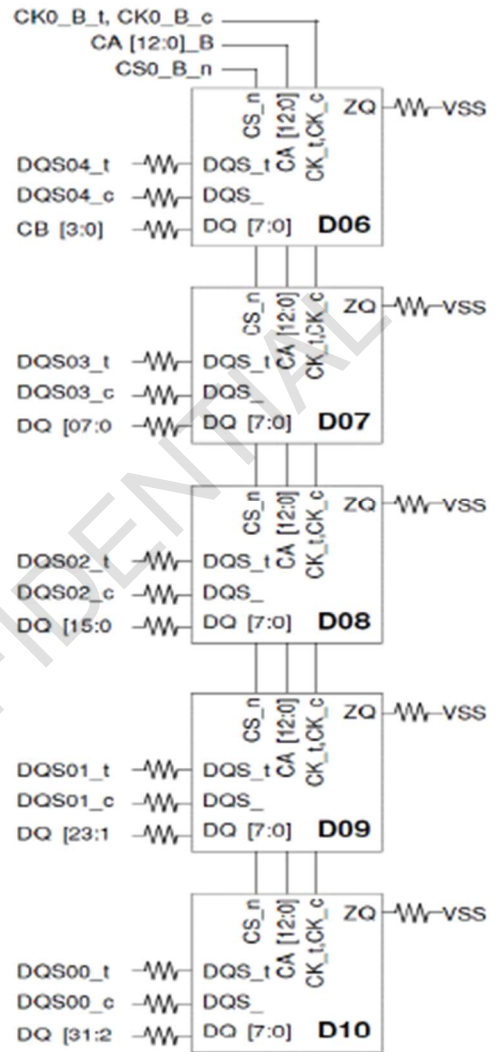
CK0_B_t, CK0_B_c
CA [12:0]_B
CS0_B_n

CS_n
CA [12:0]
CK_t,CK_c
ZQ
VSS
DQS04_t
DQS_t
DQS04_c
DQS_
CB [3:0]
DQ [7:0]
D06

CS_n
CA [12:0]
CK_t,CK_c
ZQ
VSS
DQS03_t
DQS_t
DQS03_c
DQS_
DQ [07:0
DQ [7:0]
D07

CS_n
CA [12:0]
CK_t,CK_c
ZQ
VSS
DQS02_t
DQS_t
DQS02_c
DQS_
DQ [15:0
DQ [7:0]
D08

CS_n
CA [12:0]
CK_t,CK_c
ZQ
VSS
DQS01_t
DQS_t
DQS01_c
DQS_
DQ [23:1
DQ [7:0]
D09

CS_n
CA [12:0]
CK_t,CK_c
ZQ
VSS
DQS00_t
DQS_t
DQS00_c
DQS_
DQ [31:2
DQ [7:0]
D10

FIDENTIAL